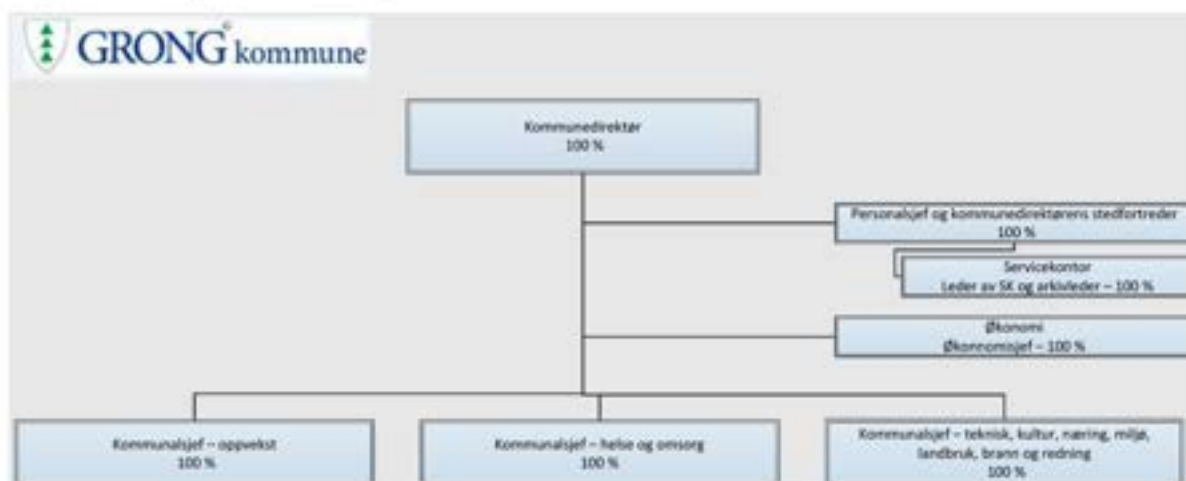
GRONG® kommune

Kommunedirektør
100 %

Personalsjef og kommunedirektørens stedfortreder
100 %

Servicekontor
Leder av SK og arkivleder – 100 %

Økonomi
Økonomisjef – 100 %

Kommunalsjef – oppvekst
100 %

Kommunalsjef – helse og omsorg
100 %

Kommunalsjef – teknisk, kultur, næring, miljø, landbruk, brann og redning
100 %